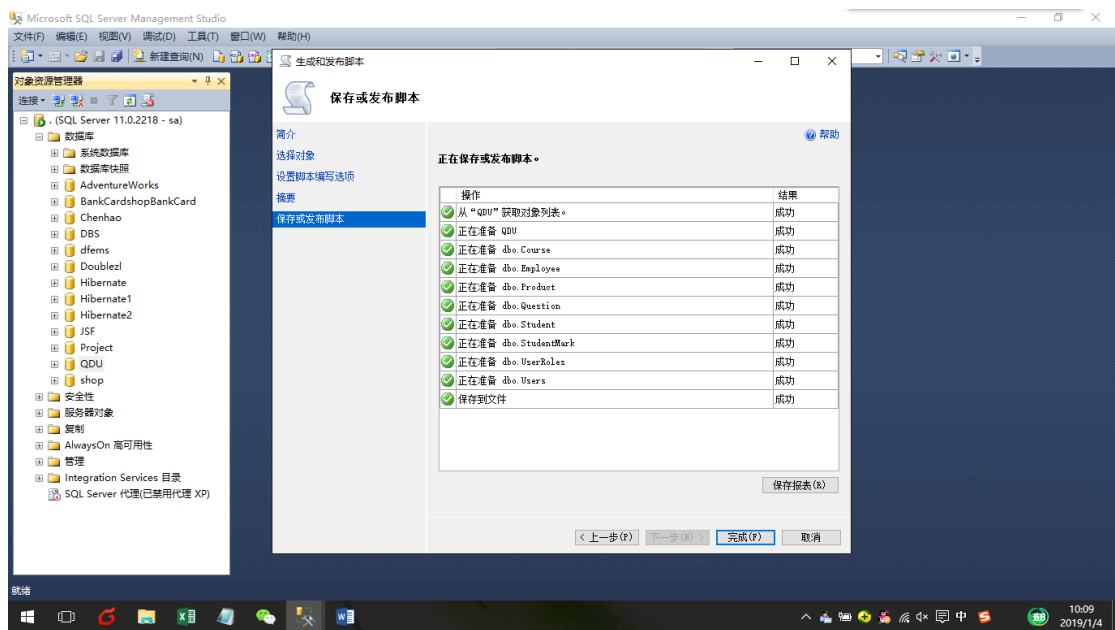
Microsoft SQL Server Management Studio

文件(F) 编辑(E) 视图(V) 调试(D) 工具(T) 窗口(W) 帮助(H)

新建查询(N)

对象资源管理器

连接

. (SQL Server 11.0.2218 - sa)
数据库
系统数据库
数据库快照
AdventureWorks
BankCardshopBankCard
Chenhao
DBS
dfems
Doublezl
Hibernate
Hibernate1
Hibernate2
JSF
Project
QDU
shop
安全性
服务器对象
复制
AlwaysOn 高可用性
管理
Integration Services 目录
SQL Server 代理(已禁用代理 XP)

生成和发布脚本

保存或发布脚本

简介
选择对象
设置脚本编写选项
摘要
保存或发布脚本

帮助

正在保存或发布脚本。

| 操作 | 结果 |
|---|---|
| 从“QDU”获取对象列表。 | 成功 |
| 正在准备 QDU | 成功 |
| 正在准备 dbo.Course | 成功 |
| 正在准备 dbo.Employee | 成功 |
| 正在准备 dbo.Product | 成功 |
| 正在准备 dbo.Question | 成功 |
| 正在准备 dbo.Student | 成功 |
| 正在准备 dbo.StudentMark | 成功 |
| 正在准备 dbo.UserRoles | 成功 |
| 正在准备 dbo.Users | 成功 |
| 保存到文件 | 成功 |

保存报表(R)

< 上一步(P) 下一步(N) > 完成(F) 取消

就绪

中

10:09
2019/1/4